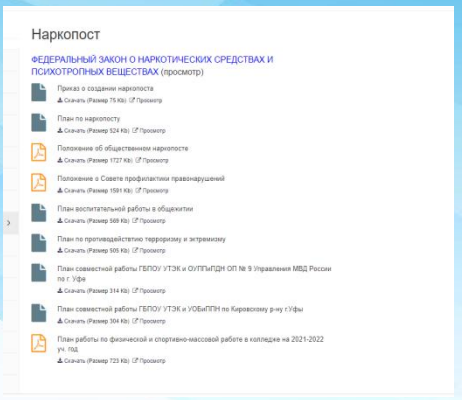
Наркопост

ФЕДЕРАЛЬНЫЙ ЗАКОН О НАРКОТИЧЕСКИХ СРЕДСТВАХ И ПСИХОТРОПНЫХ ВЕЩЕСТВАХ (просмотр)

Приказ о создании наркопоста
Скачать (Размер 75 Kb) Просмотр

План по наркопосту
Скачать (Размер 524 Kb) Просмотр

Положение об общественном наркопосте
Скачать (Размер 1727 Kb) Просмотр

Положение о Совете профилактики правонарушений
Скачать (Размер 1591 Kb) Просмотр

План воспитательной работы в общежитии
Скачать (Размер 569 Kb) Просмотр

План по противодействию терроризму и экстремизму
Скачать (Размер 505 Kb) Просмотр

План совместной работы ГБПОУ УТЭК и ОУППиПДН ОП № 9 Управления МВД России по г. Уфе
Скачать (Размер 314 Kb) Просмотр

План совместной работы ГБПОУ УТЭК и УОБиППН по Кировскому р-ну г.Уфы
Скачать (Размер 304 Kb) Просмотр

План работы по физической и спортивно-массовой работе в колледже на 2021-2022 уч. год
Скачать (Размер 723 Kb) Просмотр